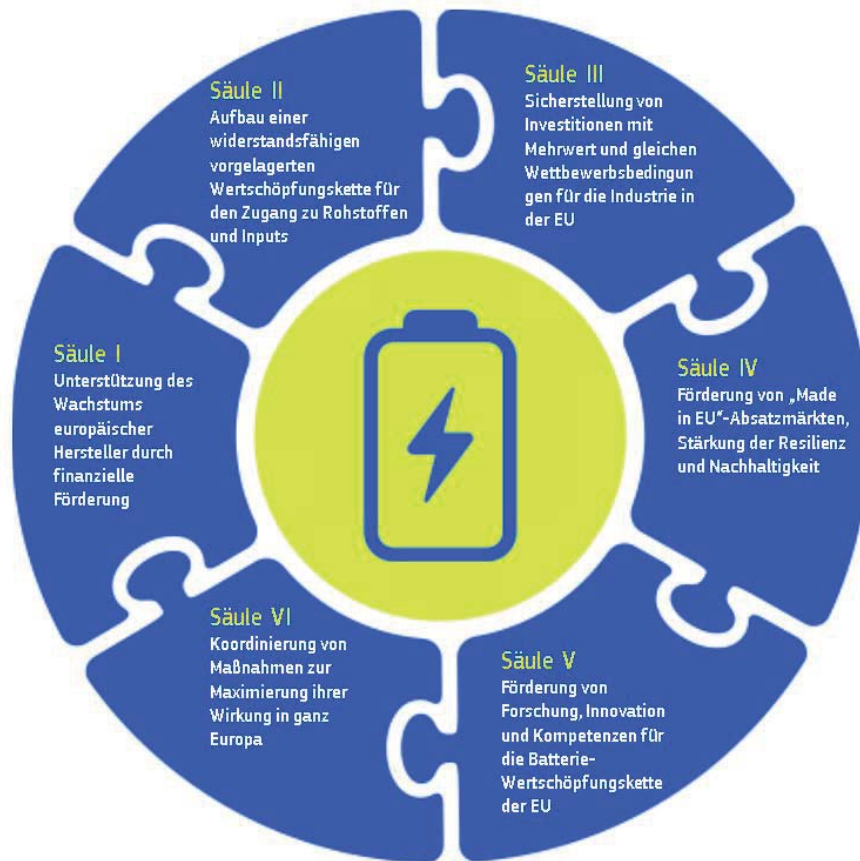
Säule II
Aufbau einer widerstandsfähigen vorgelagerten Wertschöpfungskette für den Zugang zu Rohstoffen und Inputs

Säule III
Sicherstellung von Investitionen mit Mehrwert und gleichen Wettbewerbsbedingun gen für die Industrie in der EU

Säule I
Unterstützung des Wachstums europäischer Hersteller durch finanzielle Förderung

Säule IV
Förderung von „Made in EU"-Absatzmärkten, Stärkung der Resilienz und Nachhaltigkeit

Säule VI
Koordinierung von Maßnahmen zur Maximierung ihrer Wirkung in ganz Europa

Säule V
Förderung von Forschung, Innovation und Kompetenzen für die Batterie-Wertschöpfungskette der EU